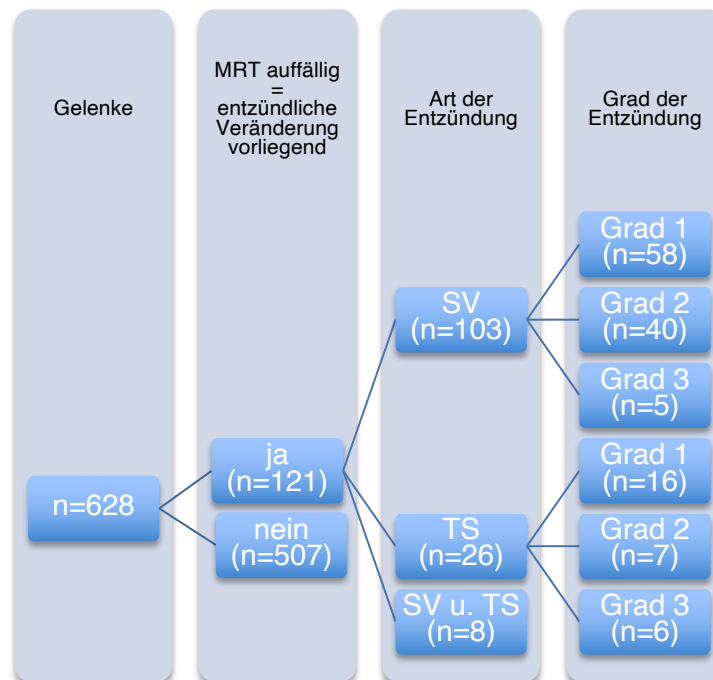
Gelenke

MRT auffällig = entzündliche Veränderung vorliegend

Art der Entzündung

Grad der Entzündung

n=628

ja (n=121)

nein (n=507)

SV (n=103)

TS (n=26)

SV u. TS (n=8)

Grad 1 (n=58)

Grad 2 (n=40)

Grad 3 (n=5)

Grad 1 (n=16)

Grad 2 (n=7)

Grad 3 (n=6)